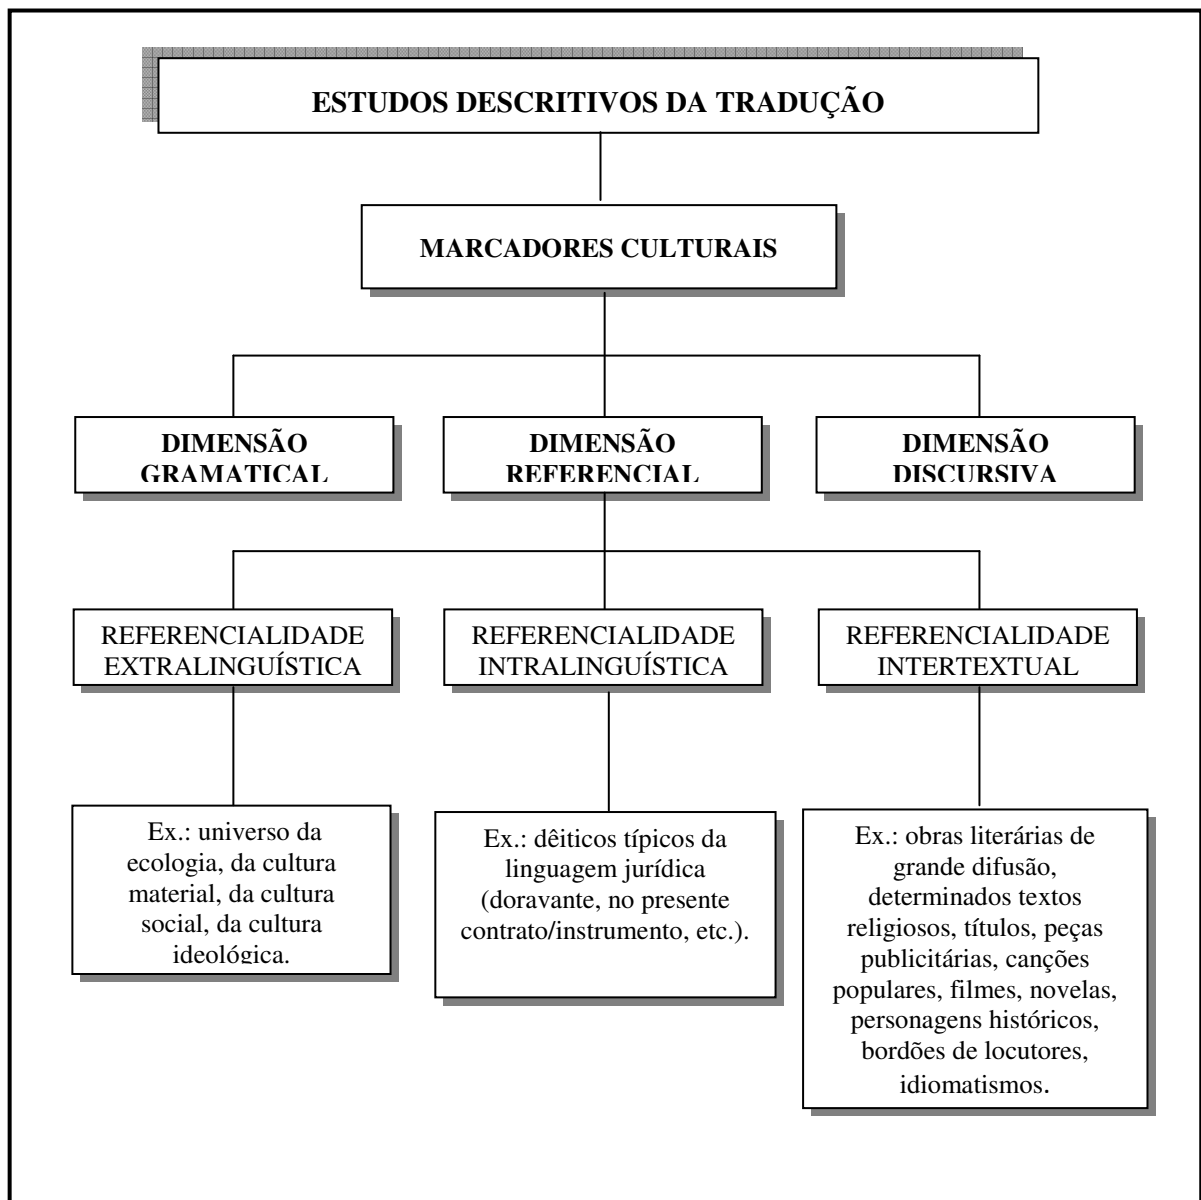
ESTUDOS DESCRITIVOS DA TRADUÇÃO

MARCADORES CULTURAIS

DIMENSÃO GRAMATICAL

DIMENSÃO REFERENCIAL

DIMENSÃO DISCURSIVA

REFERENCIALIDADE EXTRALINGUÍSTICA

REFERENCIALIDADE INTRALINGUÍSTICA

REFERENCIALIDADE INTERTEXTUAL

Ex.: universo da ecologia, da cultura material, da cultura social, da cultura ideológica.

Ex.: dêiticos típicos da linguagem jurídica (doravante, no presente contrato/instrumento, etc.).

Ex.: obras literárias de grande difusão, determinados textos religiosos, títulos, peças publicitárias, canções populares, filmes, novelas, personagens históricos, bordões de locutores, idiomatismos.